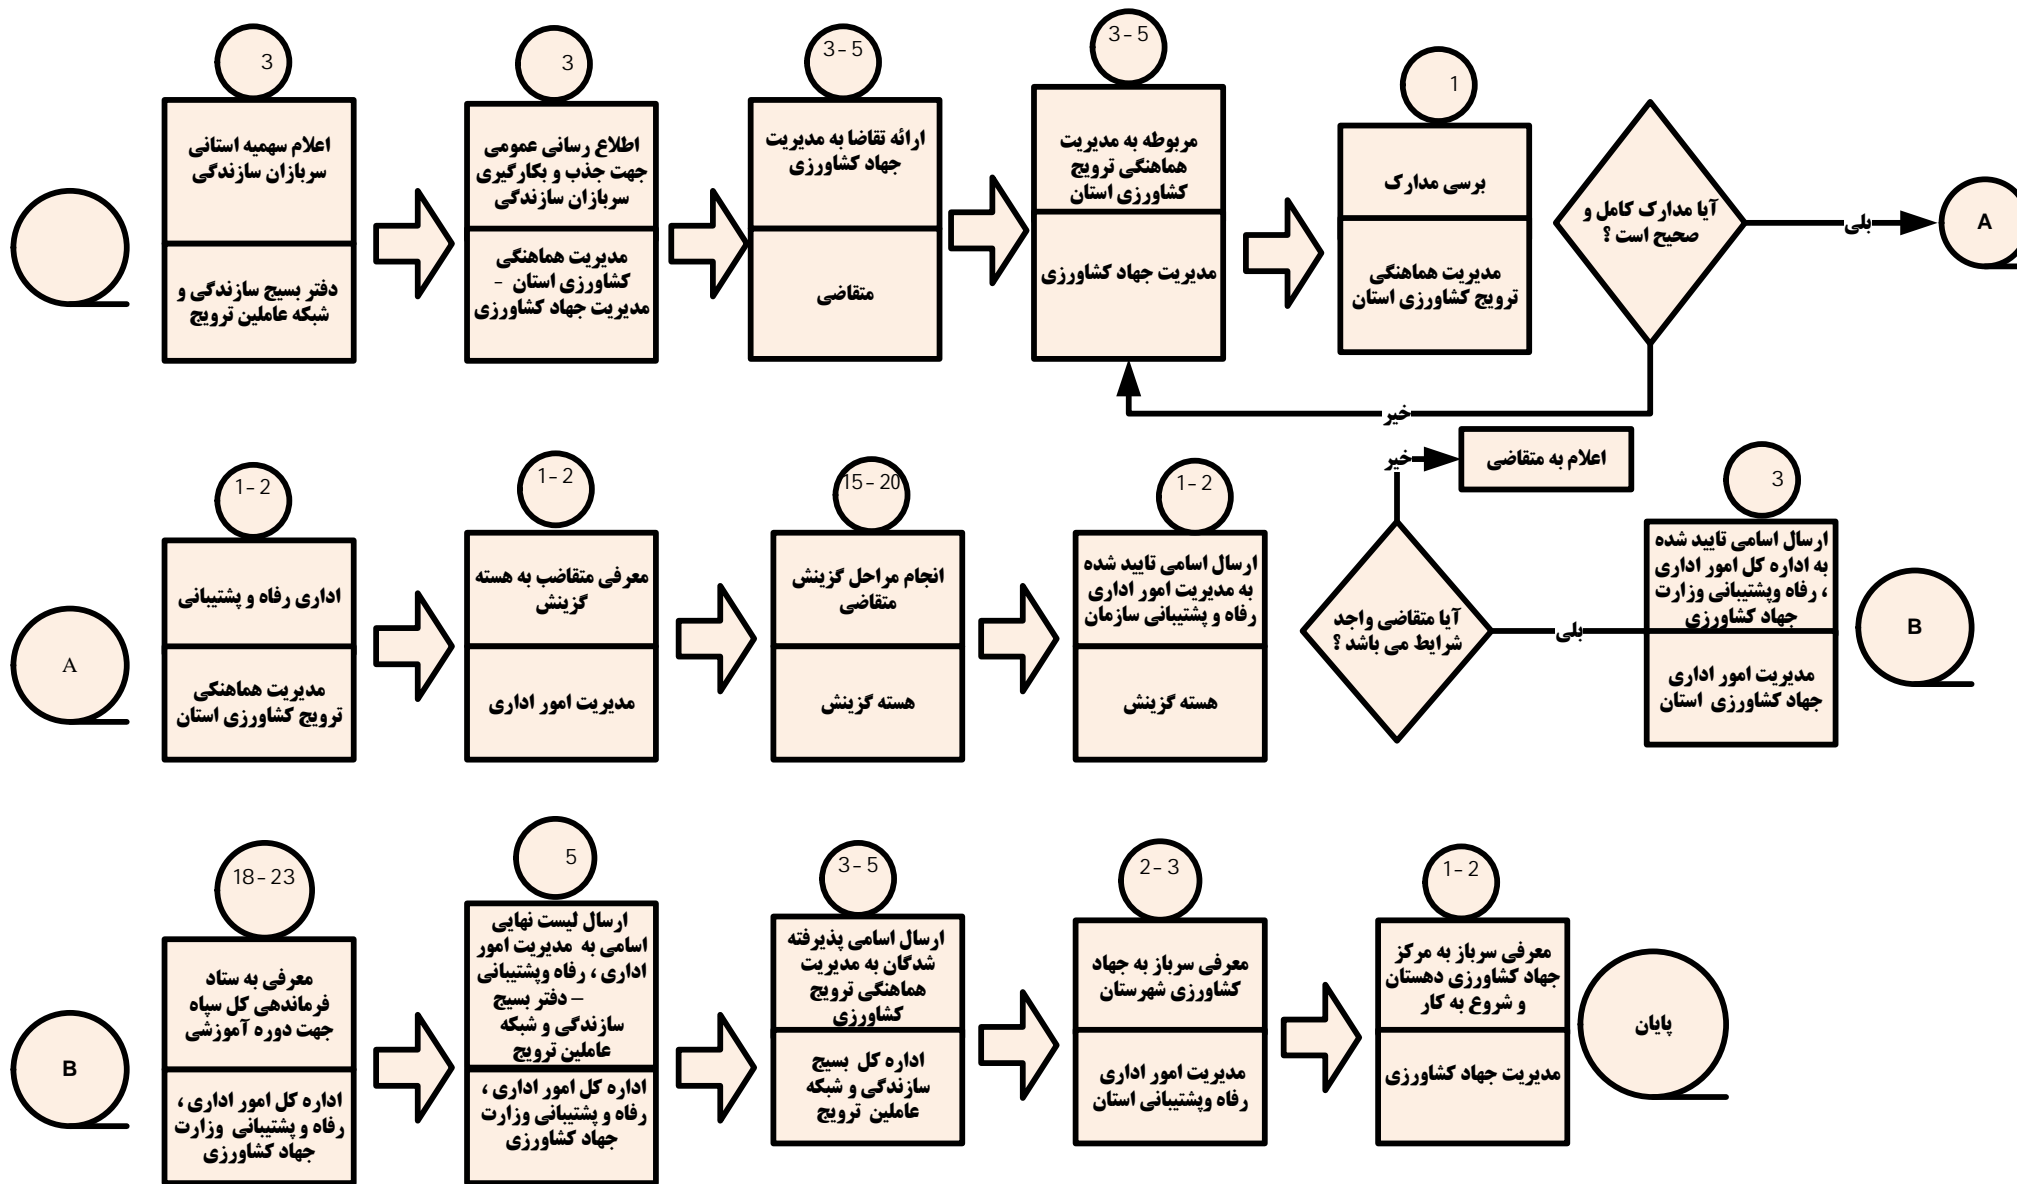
3
اعلام سهمیه استانی سربازان سازندگی
دفتر بسیج سازندگی و شبکه عاملین ترویج

3
اطلاع رسانی عمومی جهت جذب و بکارگیری سربازان سازندگی
مدیریت هماهنگی کشاورزی استان - مدیریت جهاد کشاورزی

3-5
ارائه تقاضا به مدیریت جهاد کشاورزی
متقاضی

3-5
مربوطه به مدیریت هماهنگی ترویج کشاورزی استان
مدیریت جهاد کشاورزی

1
برسی مدارک
مدیریت هماهنگی ترویج کشاورزی استان

آیا مدارک کامل و صحیح است ؟
بلی
A
خیر

اعلام به متقاضی
خیر

A

1-2
اداری رفاه و پشتیبانی
مدیریت هماهنگی ترویج کشاورزی استان

1-2
معرفی متقاضب به هسته گزینش
مدیریت امور اداری

15-20
انجام مراحل گزینش متقاضی
هسته گزینش

1-2
ارسال اسامی تایید شده به مدیریت امور اداری رفاه و پشتیبانی سازمان
هسته گزینش

آیا متقاضی واجد شرایط می باشد ؟
بلی

3
ارسال اسامی تایید شده به اداره کل امور اداری ، رفاه وپشتیبانی وزارت جهاد کشاورزی
مدیریت امور اداری جهاد کشاورزی استان

B

B

18-23
معرفی به ستاد فرماندهی کل سپاه جهت دوره آموزشی
اداره کل امور اداری ، رفاه و پشتیبانی وزارت جهاد کشاورزی

5
ارسال لیست نهایی اسامی به مدیریت امور اداری ، رفاه وپشتیبانی - دفتر بسیج سازندگی و شبکه عاملین ترویج
اداره کل امور اداری ، رفاه و پشتیبانی وزارت جهاد کشاورزی

3-5
ارسال اسامی پذیرفته شدگان به مدیریت هماهنگی ترویج کشاورزی
اداره کل بسیج سازندگی و شبکه عاملین ترویج

2-3
معرفی سرباز به جهاد کشاورزی شهرستان
مدیریت امور اداری رفاه وپشتیبانی استان

1-2
معرفی سرباز به مرکز جهاد کشاورزی دهستان و شروع به کار
مدیریت جهاد کشاورزی

پایان